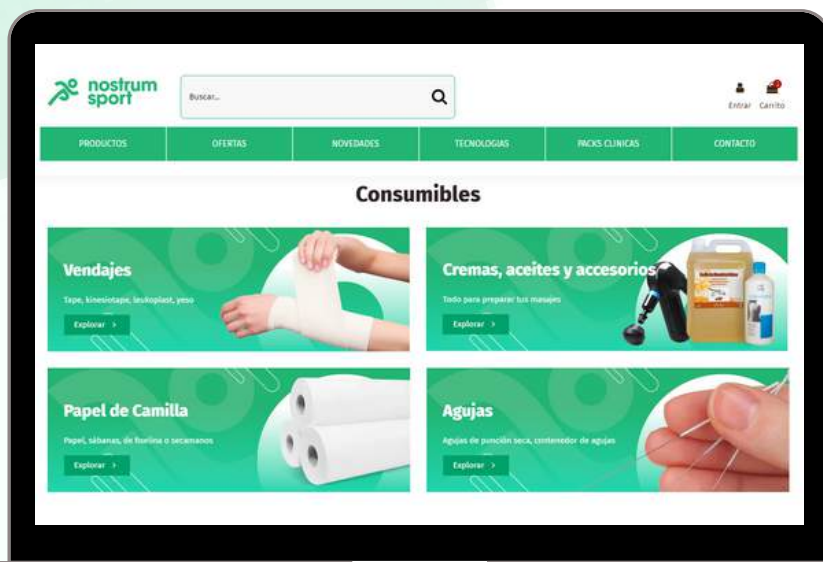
nostrum sport

Buscar...

Entrar Carrito

PRODUCTOS | OFERTAS | NOVEDADES | TECNOLOGIAS | PACKS CLINICAS | CONTACTO

Consumibles

Vendajes
Tape, kinesiotape, leukoplast, yeso
Explorar >

Cremas, aceites y accesorios
Todo para preparar tus masajes
Explorar >

Papel de Camilla
Papel, sábanas, de foelina o secamanos
Explorar >

Agujas
Agujas de punción seca, contenedor de agujas
Explorar >